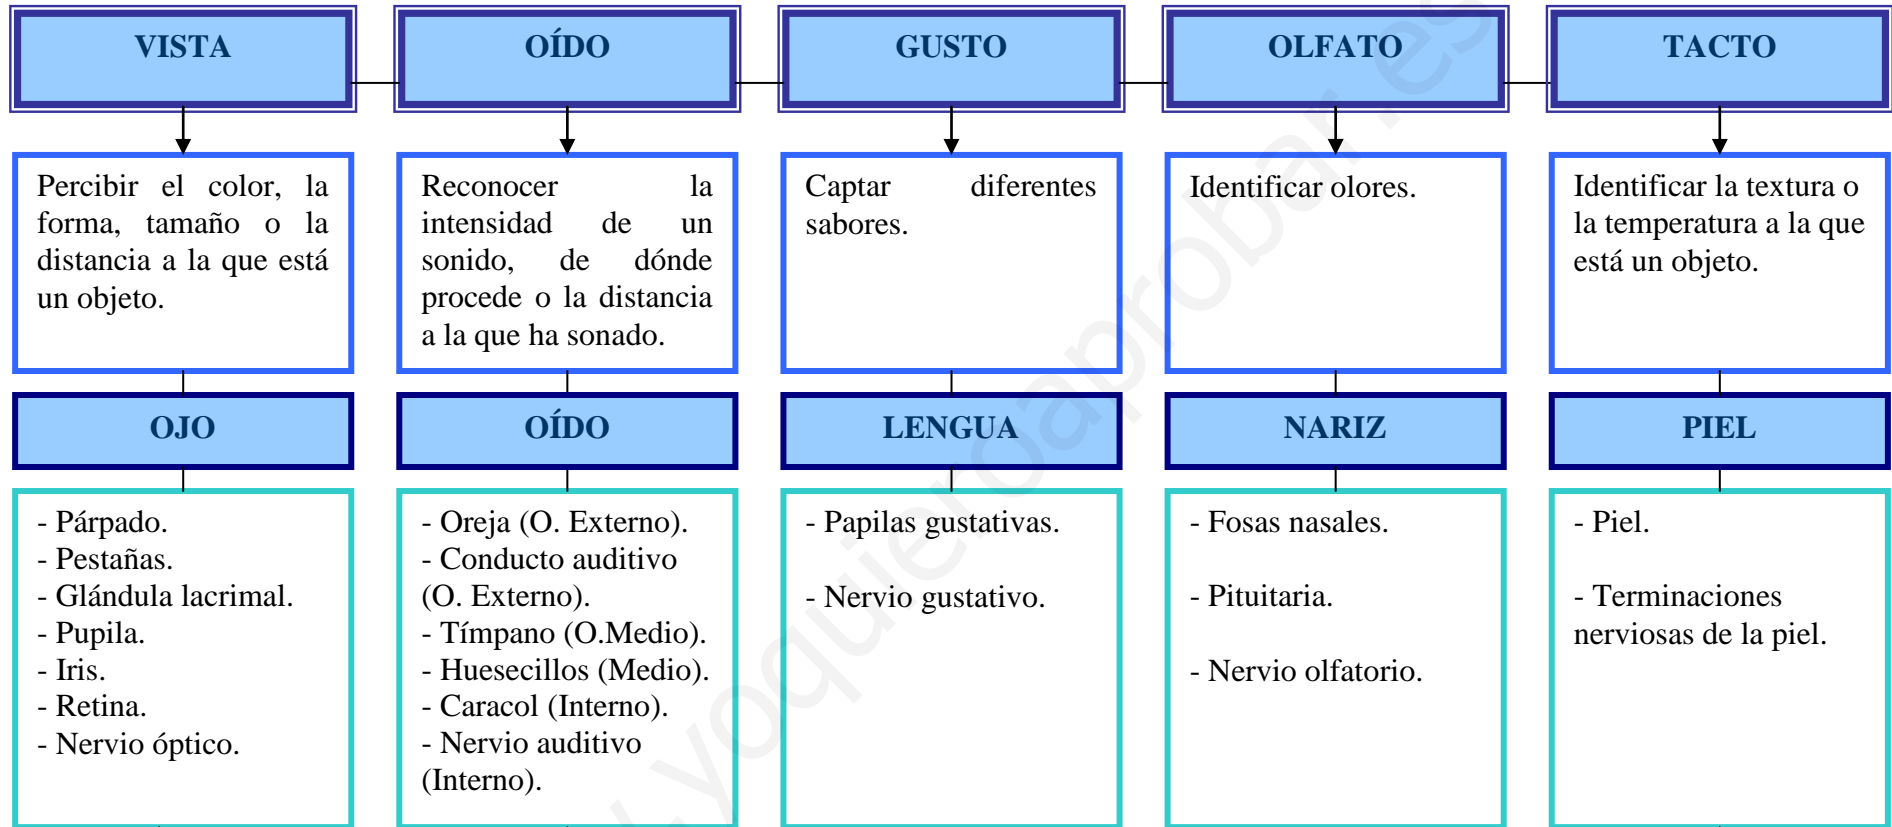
VISTA

Percibir el color, la forma, tamaño o la distancia a la que está un objeto.

OJO

- Párpado.
- Pestañas.
- Glándula lacrimal.
- Pupila.
- Iris.
- Retina.
- Nervio óptico.

OÍDO

Reconocer la intensidad de un sonido, de dónde procede o la distancia a la que ha sonado.

OÍDO

- Oreja (O. Externo).
- Conducto auditivo (O. Externo).
- Tímpano (O.Medio).
- Huesecillos (Medio).
- Caracol (Interno).
- Nervio auditivo (Interno).

GUSTO

Captar diferentes sabores.

LENGUA

- Papilas gustativas.

- Nervio gustativo.

OLFATO

Identificar olores.

NARIZ

- Fosas nasales.

- Pituitaria.

- Nervio olfatorio.

TACTO

Identificar la textura o la temperatura a la que está un objeto.

PIEL

- Piel.

- Terminaciones nerviosas de la piel.

www.yoquieroaprobar.es